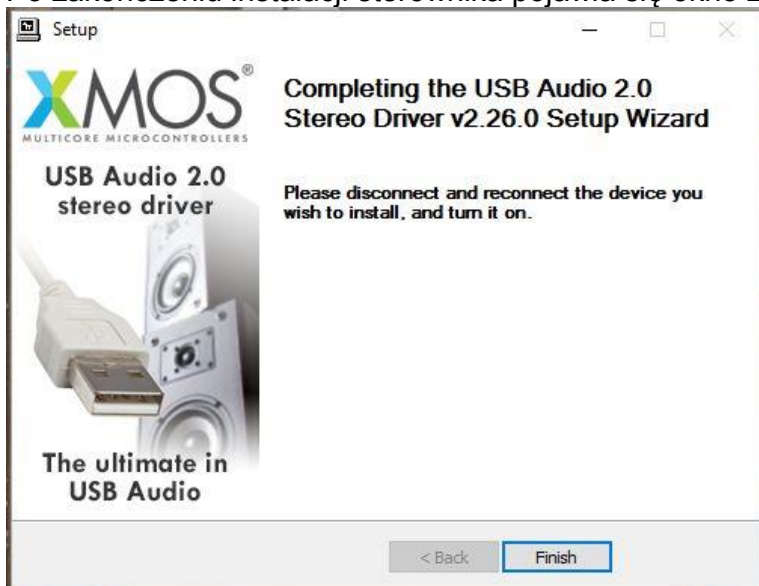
Po zakończeniu instalacji sterownika pojawia się okno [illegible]

Setup

XMOS®
MULTICORE MICROCONTROLLERS

USB Audio 2.0 stereo driver

The ultimate in USB Audio

Completing the USB Audio 2.0 Stereo Driver v2.26.0 Setup Wizard

Please disconnect and reconnect the device you wish to install, and turn it on.

< Back

Finish